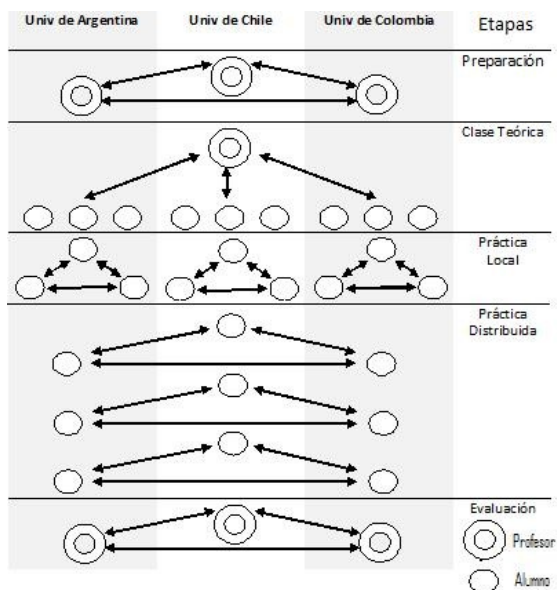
| Univ de Argentina | Univ de Chile | Univ de Colombia | Etapas |
|---|---|---|---|
| | | | Preparación |
| | | | Clase Teórica |
| | | | Práctica Local |
| | | | Práctica Distribuida |
| | | | Evaluación |

Profesor

Alumno